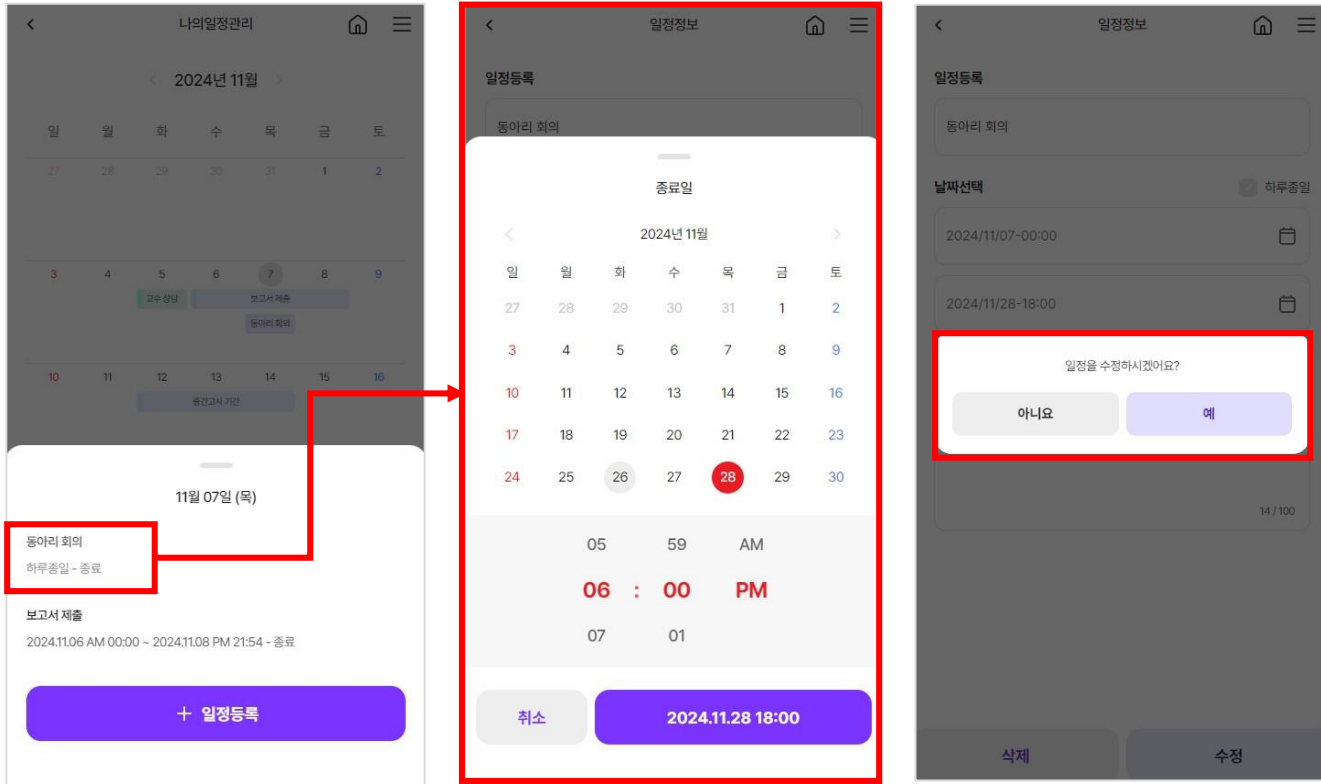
나의일정관리

2024년 11월

| 일 | 월 | 화 | 수 | 목 | 금 | 토 |
|---|---|---|---|---|---|---|
| 27 | 28 | 29 | 30 | 31 | 1 | 2 |
| 3 | 4 | 5 | 6 | 7 | 8 | 9 |
| 10 | 11 | 12 | 13 | 14 | 15 | 16 |

교수 상담
보고서 제출
동아리 회의
중간고사 기간

11월 07일 (목)

동아리 회의
하루종일 - 종료

보고서 제출
2024.11.06 AM 00:00 ~ 2024.11.08 PM 21:54 - 종료

+ 일정등록

일정정보

일정등록

동아리 회의

종료일

2024년 11월

| 일 | 월 | 화 | 수 | 목 | 금 | 토 |
|---|---|---|---|---|---|---|
| 27 | 28 | 29 | 30 | 31 | 1 | 2 |
| 3 | 4 | 5 | 6 | 7 | 8 | 9 |
| 10 | 11 | 12 | 13 | 14 | 15 | 16 |
| 17 | 18 | 19 | 20 | 21 | 22 | 23 |
| 24 | 25 | 26 | 27 | 28 | 29 | 30 |

05 59 AM
06 : 00 PM
07 01

취소
2024.11.28 18:00

일정정보

일정등록

동아리 회의

날짜선택
하루종일

2024/11/07-00:00

2024/11/28-18:00

일정을 수정하시겠어요?

아니요
예

14 / 100

삭제
수정